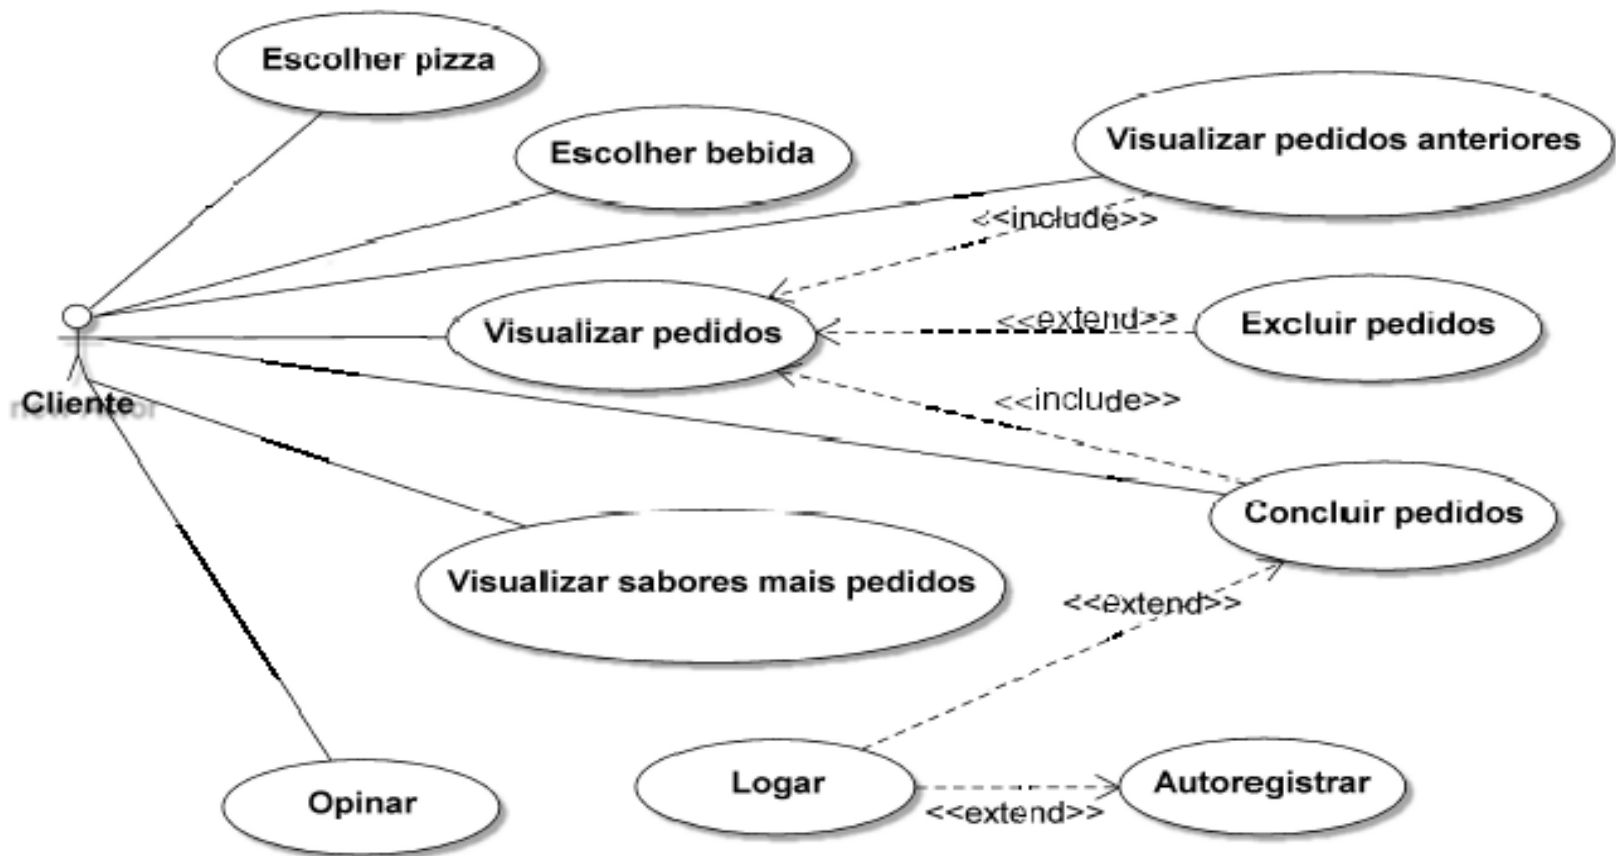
Escolher pizza

Escolher bebida

Visualizar pedidos anteriores

<<include>>

Cliente

Visualizar pedidos

<<extend>>

Excluir pedidos

<<include>>

Concluir pedidos

Visualizar sabores mais pedidos

<<extend>>

Opinar

Logar

Autoregistrar

<<extend>>